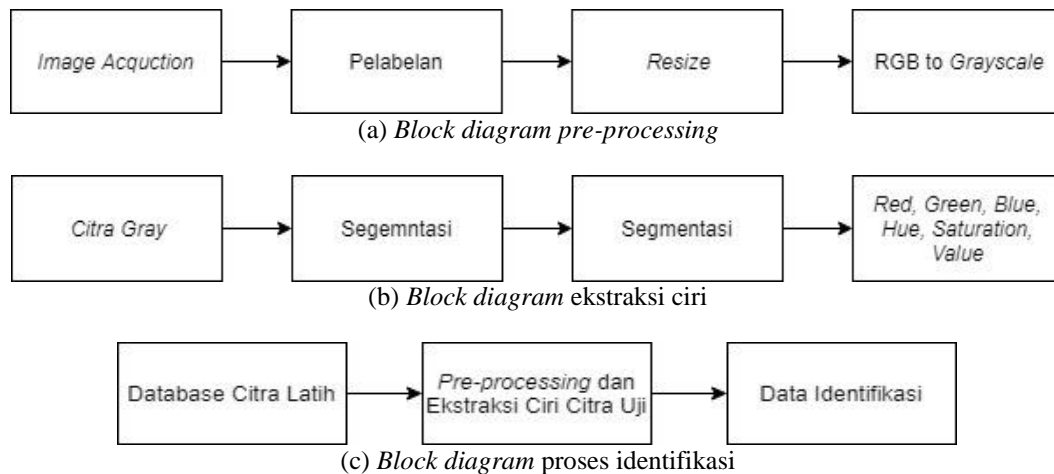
Image Acquction

Pelabelan

Resize

RGB to Grayscale

(a) Block diagram pre-processing

Citra Gray

Segemntasi

Segmentasi

Red, Green, Blue, Hue, Saturation, Value

(b) Block diagram ekstraksi ciri

Database Citra Latih

Pre-processing dan Ekstraksi Ciri Citra Uji

Data Identifikasi

(c) Block diagram proses identifikasi